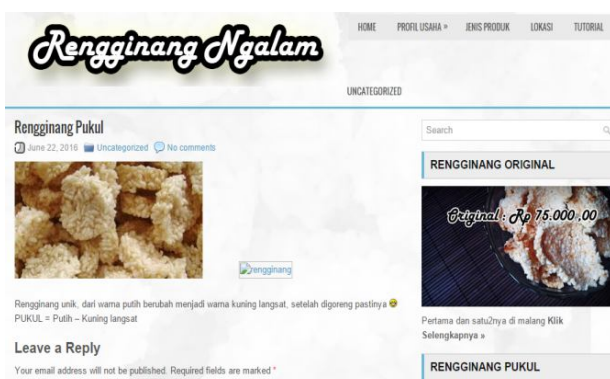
Rengginang Ngalam

HOME PROFIL USAHA » JENIS PRODUK LOKASI TUTORIAL

UNCATEGORIZED

Rengginang Pukul

June 22, 2016 Uncategorized No comments

rengginang

Rengginang unik, dari warna putih berubah menjadi warna kuning langsat, setelah digoreng pastinya 😊
PUKUL = Putih – Kuning langsat

Leave a Reply

Your email address will not be published. Required fields are marked *

Search

RENGGINANG ORIGINAL

Original : Rp 75.000,00

Pertama dan satu2nya di malang Klik Selengkapnya »

RENGGINANG PUKUL